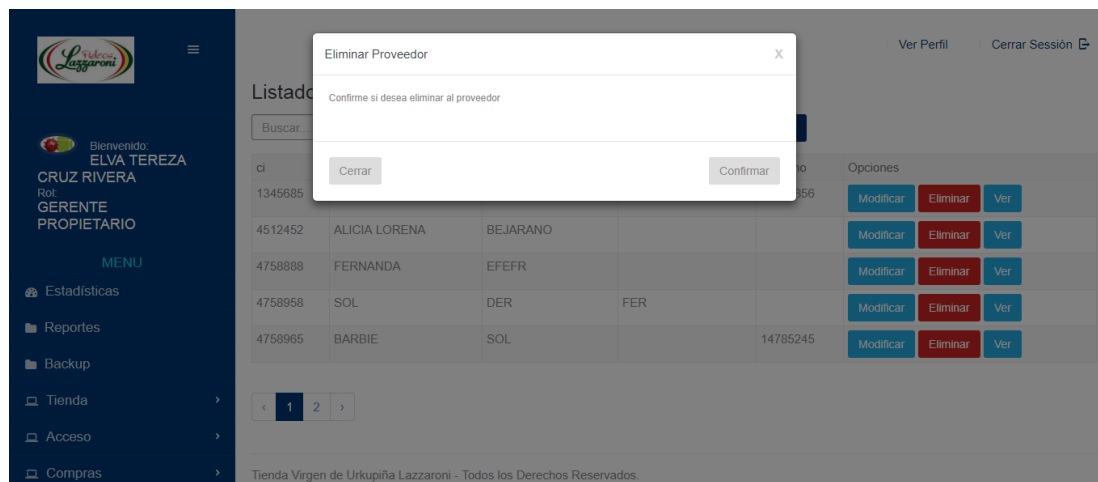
Lazzaroni

≡

Bienvenido:
ELVA TEREZA CRUZ RIVERA
Rol:
GERENTE PROPIETARIO

MENU
Estadísticas
Reportes
Backup
Tienda ›
Acceso ›
Compras ›

Ver Perfil
Cerrar Sesión

Listado

Buscar...

| ci | | | | no | Opciones |
|---|---|---|---|---|---|
| 1345685 | | | | 356 | Modificar Eliminar Ver |
| 4512452 | ALICIA LORENA | BEJARANO | | | Modificar Eliminar Ver |
| 4758888 | FERNANDA | EFEFR | | | Modificar Eliminar Ver |
| 4758958 | SOL | DER | FER | | Modificar Eliminar Ver |
| 4758965 | BARBIE | SOL | | 14785245 | Modificar Eliminar Ver |

‹ 1 2 ›

Tienda Virgen de Urkupiña Lazzaroni - Todos los Derechos Reservados.

Eliminar Proveedor
x
Confirme si desea eliminar al proveedor
Cerrar
Confirmar